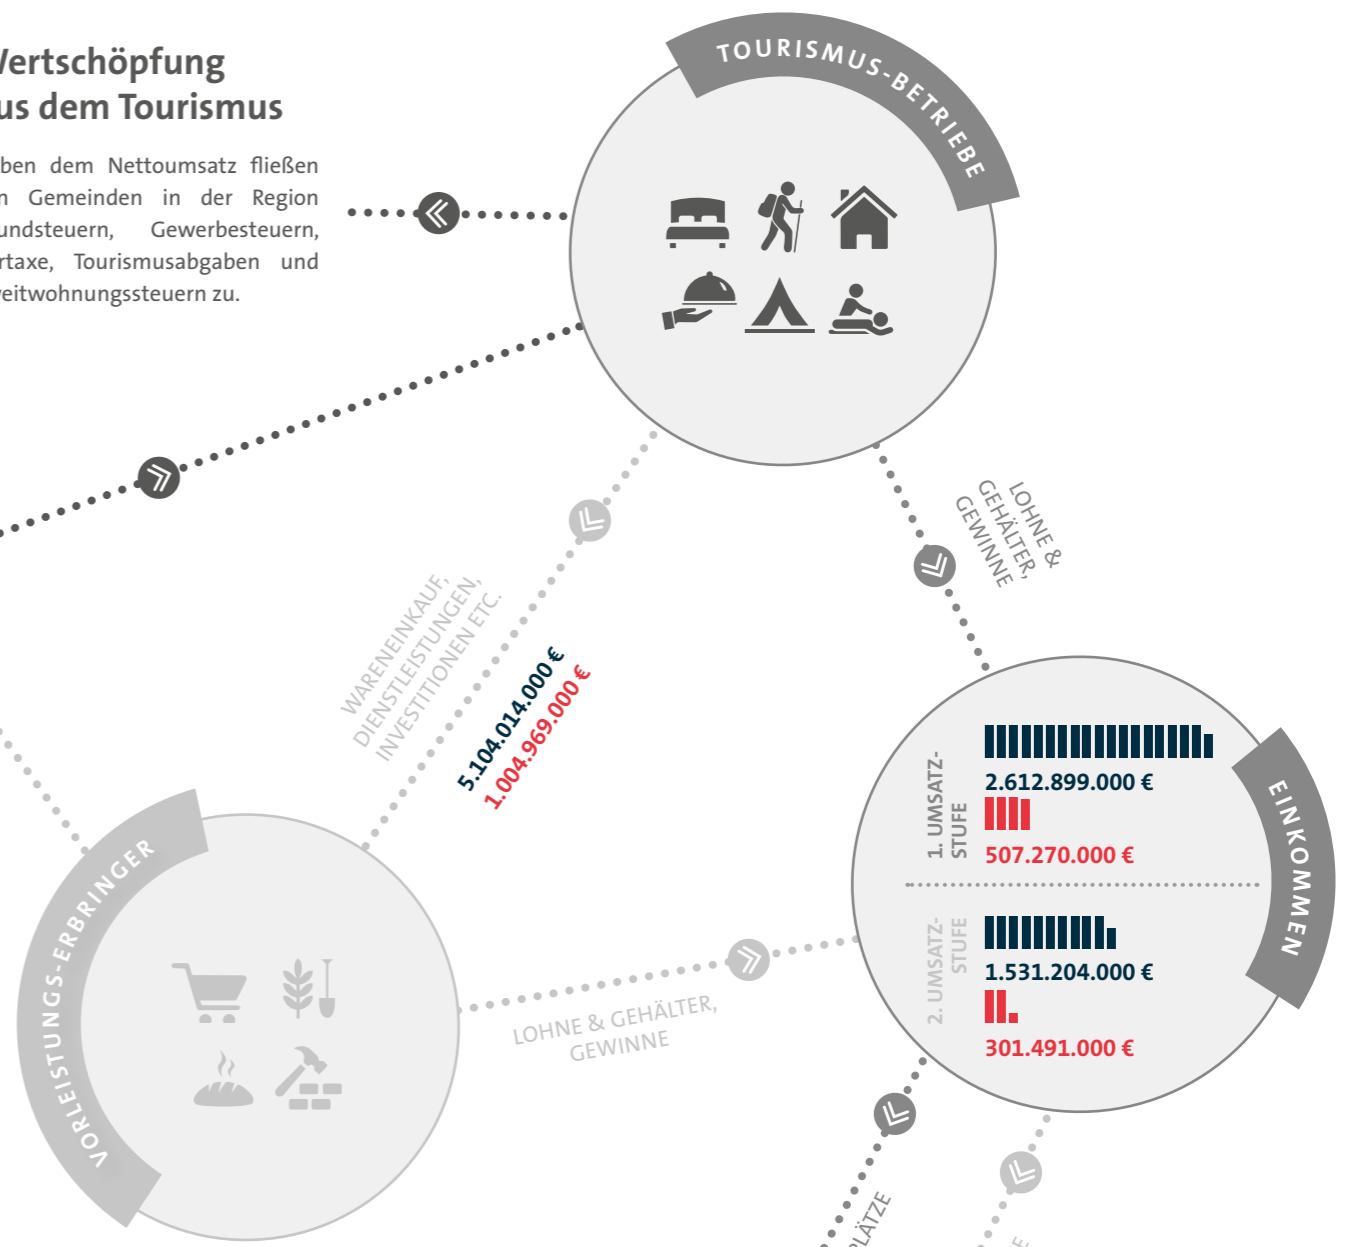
Vertschöpfung
us dem Tourismus

ben dem Nettoumsatz fließen
n Gemeinden in der Region
undsteuern, Gewerbesteuern,
rtaxe, Tourismusabgaben und
eitwohnungssteuern zu.

TOURISMUS-BETRIEBE

LOHNE & GEHÄLTER, GEWINNE

WARENEINKAUF, DIENSTLEISTUNGEN, INVESTITIONEN ETC.

5.104.014.000 €
1.004.969.000 €

EINKOMMEN

1. UMSATZ-STUFE
2.612.899.000 €
507.270.000 €

2. UMSATZ-STUFE
1.531.204.000 €
301.491.000 €

VORLEISTUNGS-ERBRINGER

LOHNE & GEHÄLTER, GEWINNE

PLÄTZE

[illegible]E